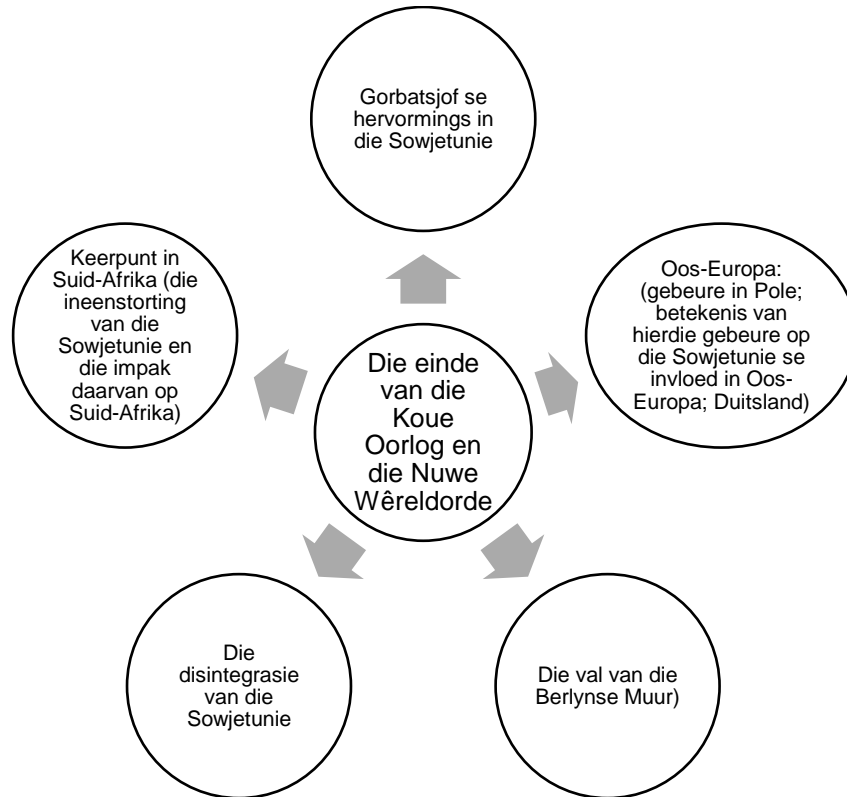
Die einde van die Koue Oorlog en die Nuwe Wêreldorde

Gorbatsjof se hervormings in die Sowjetunie

Oos-Europa: (gebeure in Pole; betekenis van hierdie gebeure op die Sowjetunie se invloed in Oos-Europa; Duitsland)

Die val van die Berlynse Muur)

Die disintegrasie van die Sowjetunie

Keerpunt in Suid-Afrika (die ineenstorting van die Sowjetunie en die impak daarvan op Suid-Afrika)